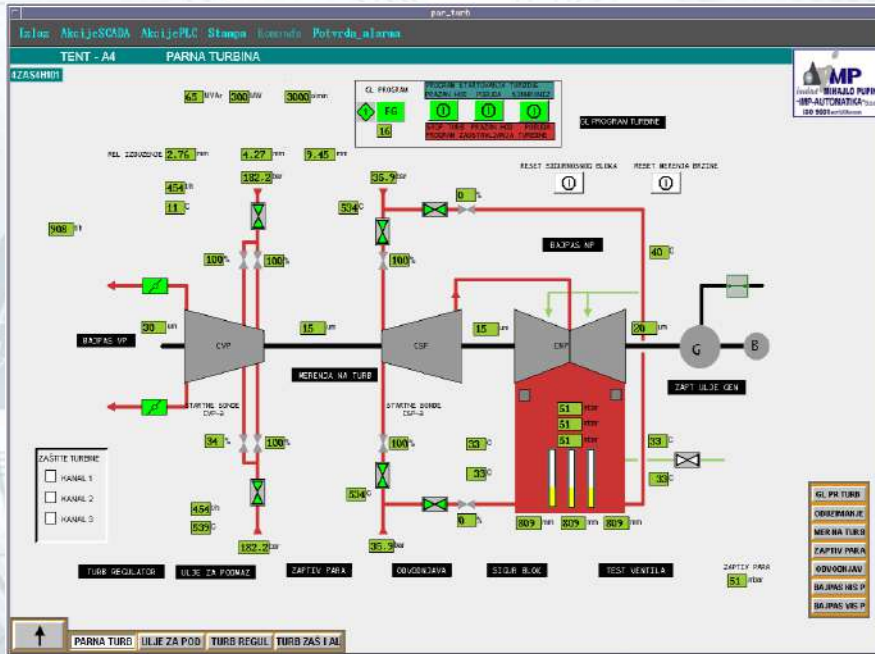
par_turb

Izlaz AkcijeSCADA AkcijePLC Stampa Komande Potvrda_alarma

TENT - A4 PARNA TURBINA

4ZAS4H001

65 MVAr 300 MW 3000 o/min

GL PROGRAM
FG
16

PROGRAM STARTOVANJA TURBINE
PRAZAN HOD POBUDA SINHRONIZ
STOP TURB PRAZAN HOD POBUDA
PROGRAM ZAUSTAVLJANJA TURBINE

GL PROGRAM TURBINE

Institut MIHAJLO PUPIN
MP
IMP-AUTOMATIKA
ISO 9001

REL IZDUZENJE 2.76 mm 4.27 mm 9.45 mm

182.2 bar
36.9 bar

454 t/h
11 C
534 C
0 %

RESET SIGURNOSNOG BLOKA
RESET MERENJA BRZINE

908 t/h

100% 100%
100%

BAJPAS NP

40 C

30 um 15 um 15 um 20 um

BAJPAS VP

CVP CSP CNP G B

MERENJE NA TURB

ZAPT ULJE GEN

STARTNE BONDE CVP-a
STARTNE BONDE CSP-a

51 mbar
51 mbar
51 mbar

ZAŠTITE TURBINE
KANAL 1
KANAL 2
KANAL 3

34 % 100%
100%
33 C
33 C
33 C
33 C

534 C
0 %

454 t/h
539 C

182.2 bar
36.9 bar

809 mm 809 mm 809 mm

TURB REGULATOR
ULJE ZA PODMAZ
ZAPTIV PARA
ODVODNJAVA
SIGUR BLOK
TEST VENTILA

ZAPTIV PARA
51 mbar

GL PR TURB
OBZEIMANJE
MER NA TURB
ZAPTIV PARA
ODVODNJAV
BAJPAS NIS P
BAJPAS VIS P

PARNA TURB
ULJE ZA POD
TURB REGUL
TURB ZAS I AL